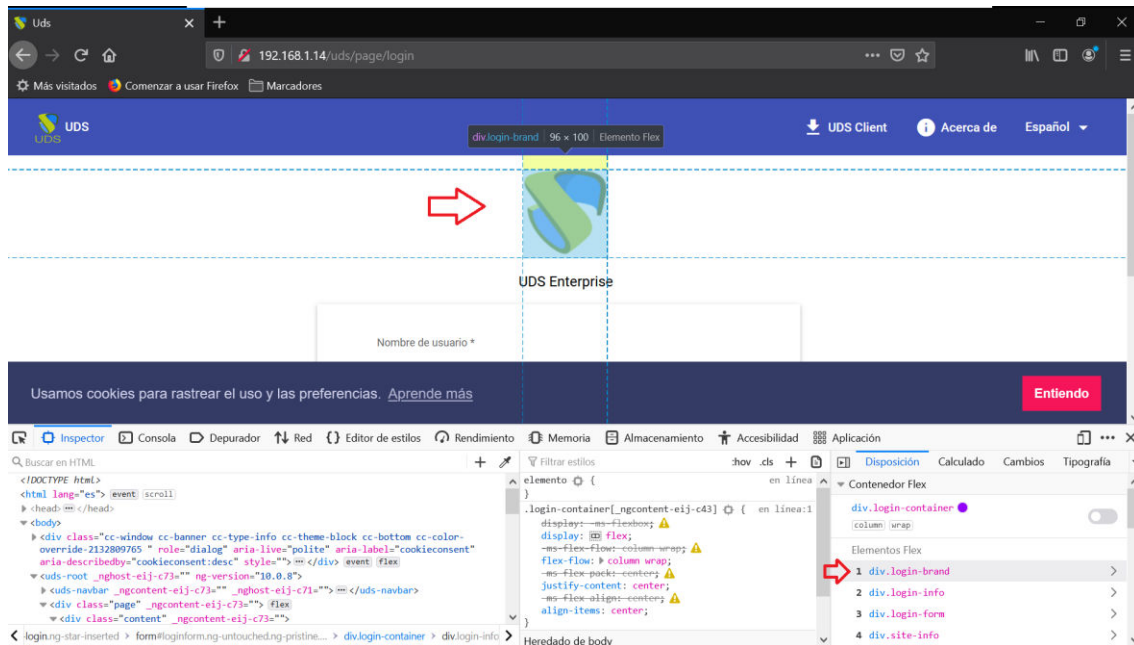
Uds ×
+
192.168.1.14/uds/page/login
Más visitados Comenzar a usar Firefox Marcadores

UDS
UDS
div.login-brand | 96 × 100 | Elemento Flex
UDS Client
Acerca de
Español

UDS Enterprise

Nombre de usuario *

Usamos cookies para rastrear el uso y las preferencias. Aprende más
Entiendo

Inspector Consola Depurador Red Editor de estilos Rendimiento Memoria Almacenamiento Accesibilidad Aplicación

Buscar en HTML
<!DOCTYPE html>
<html lang="es"> event scroll
<head> ··· </head>
<body>
<div class="cc-window cc-banner cc-type-info cc-theme-block cc-bottom cc-color-override-2132809765 " role="dialog" aria-live="polite" aria-label="cookieconsent" aria-describedby="cookieconsent:desc" style=""> ··· </div> event flex
<uds-root _nghost-eij-c73="" ng-version="10.0.8">
<uds-navbar _ngcontent-eij-c73="" _nghost-eij-c71=""> ··· </uds-navbar>
<div class="page" _ngcontent-eij-c73=""> flex
<div class="content" _ngcontent-eij-c73="">
login.ng-star-inserted > form#loginform.ng-untouched.ng-pristine... > div.login-container > div.login-info >

Filtrar estilos
:hov .cls
elemento { en línea
}
.login-container[_ngcontent-eij-c43] { en línea:1
display: -ms-flexbox;
display: flex;
-ms-flex-flow: column wrap;
flex-flow: column wrap;
-ms-flex-pack: center;
justify-content: center;
-ms-flex-align: center;
align-items: center;
}
Heredado de body

Disposición Calculado Cambios Tipografía
Contenedor Flex
div.login-container
column wrap
Elementos Flex
1 div.login-brand
2 div.login-info
3 div.login-form
4 div.site-info